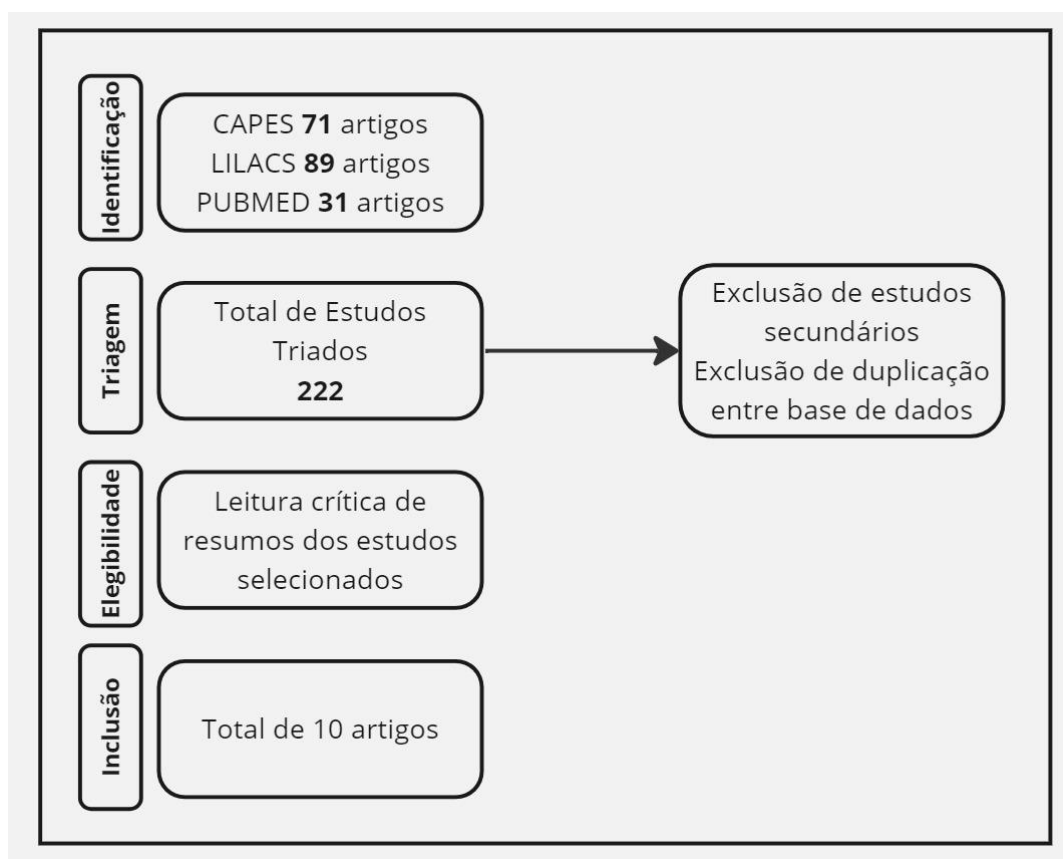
Identificação

CAPES 71 artigos
LILACS 89 artigos
PUBMED 31 artigos

Triagem

Total de Estudos Triados
222

Exclusão de estudos secundários
Exclusão de duplicação entre base de dados

Elegibilidade

Leitura crítica de resumos dos estudos selecionados

Inclusão

Total de 10 artigos